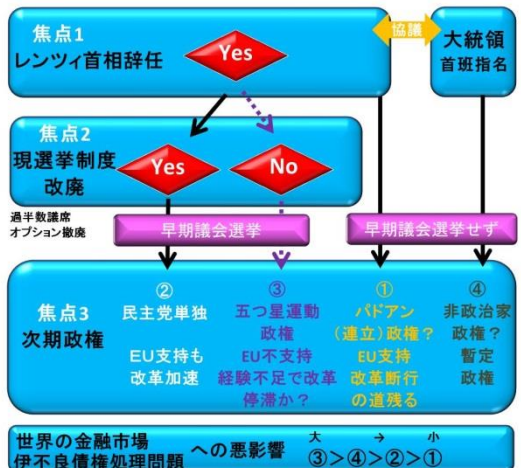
焦点1
レンツィ首相辞任

Yes

協議

大統領
首班指名

焦点2
現選挙制度改廃

Yes

No

過半数議席
オプション撤廃

早期議会選挙

早期議会選挙せず

焦点3
次期政権

②
民主党単独

EU支持も
改革加速

③
五つ星運動
政権
EU不支持
経験不足で改革
停滞か？

①
パドアン
（連立）政権？
EU支持
改革断行
の道残る

④
非政治家
政権？
暫定
政権

世界の金融市場
伊不良債権処理問題

への悪影響

大 → 小
③＞④＞②＞①